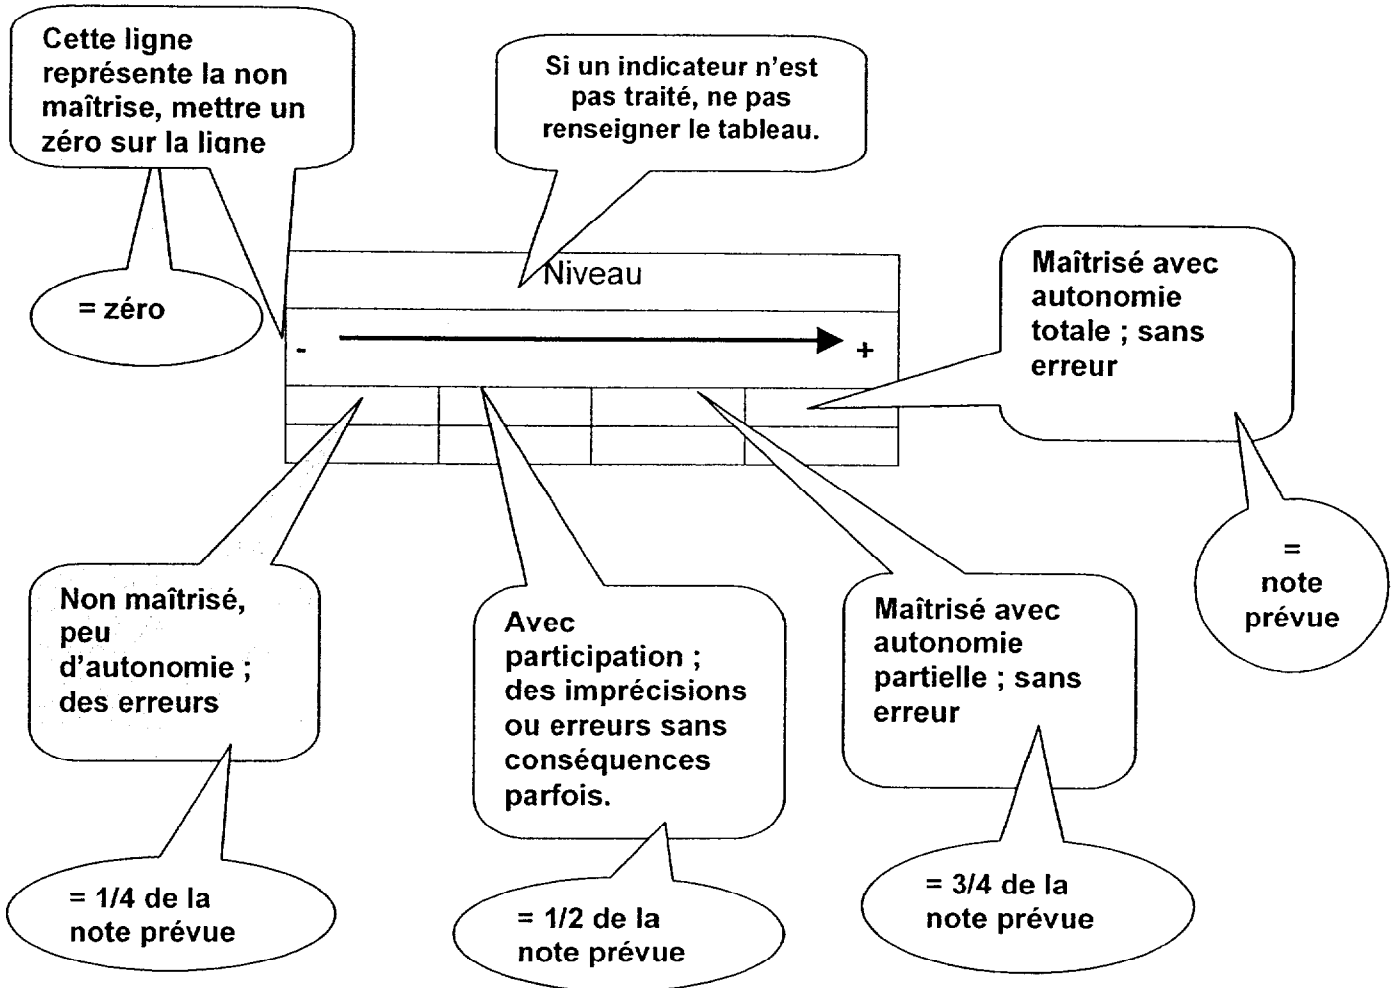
Cette ligne représente la non maîtrise, mettre un zéro sur la ligne

Si un indicateur n'est pas traité, ne pas renseigner le tableau.

= zéro

Niveau

- +

Maîtrisé avec autonomie totale ; sans erreur

= note prévue

Non maîtrisé, peu d'autonomie ; des erreurs

Avec participation ; des imprécisions ou erreurs sans conséquences parfois.

Maîtrisé avec autonomie partielle ; sans erreur

= 1/4 de la note prévue

= 1/2 de la note prévue

= 3/4 de la note prévue